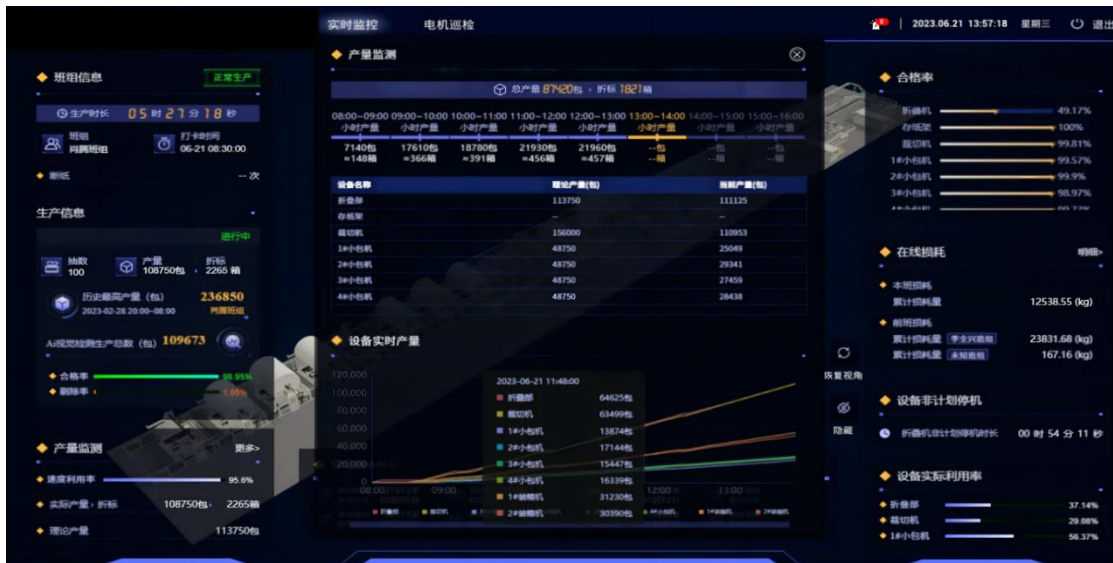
实时监控　电机巡检

2023.06.21 13:57:18　星期三

班组信息　正常生产

生产时长　05 时 27 分 18 秒

班组 肖腾班组

打卡时间 06-21 08:30:00

断纸　-- 次

生产信息　进行中

抽数 100

产量 108750包

折标 2265 箱

历史最高产量（包） 236850

2023-02-28 20:00~08:00　肖腾班组

Ai视觉检测生产总数（包） 109673

合格率 98.85%

剔除率 1.05%

产量监测　更多>

速度利用率 95.6%

实际产量 · 折标 108750包 · 2265箱

理论产量 113750包

产量监测

总产量 87420包 · 折标 1821箱

| 08:00~09:00 小时产量 | 09:00~10:00 小时产量 | 10:00~11:00 小时产量 | 11:00~12:00 小时产量 | 12:00~13:00 小时产量 | 13:00~14:00 小时产量 | 14:00~15:00 小时产量 | 15:00~16:00 小时产量 |
|---|---|---|---|---|---|---|---|
| 7140包 ≈148箱 | 17610包 ≈366箱 | 18780包 ≈391箱 | 21930包 ≈456箱 | 21960包 ≈457箱 | --包 --箱 | --包 --箱 | --包 --箱 |

| 设备名称 | 理论产量(包) | 当前产量(包) |
|---|---|---|
| 折叠部 | 113750 | 111125 |
| 存纸架 | -- | -- |
| 裁切机 | 156000 | 110953 |
| 1#小包机 | 48750 | 25049 |
| 2#小包机 | 48750 | 29341 |
| 3#小包机 | 48750 | 27459 |
| 4#小包机 | 48750 | 28438 |

设备实时产量

120,000
100,000
80,000
60,000
40,000
20,000
0

08:00　09:00　12:00　13:00

2023-06-21 11:48:00
折叠部 64625包
裁切机 63499包
1#小包机 13874包
2#小包机 17144包
3#小包机 15447包
4#小包机 16339包
1#装箱机 31230包
2#装箱机 30390包

恢复视角
隐藏

合格率

折叠机 49.17%
存纸架 100%
裁切机 99.81%
1#小包机 99.57%
2#小包机 99.9%
3#小包机 98.97%

在线损耗　明细>

本班损耗
累计损耗量 12538.55 (kg)

前班损耗
累计损耗量 李全兴班组 23831.68 (kg)
累计损耗量 未知班组 167.16 (kg)

设备非计划停机

折叠机非计划停机时长　00 时 54 分 11 秒

设备实际利用率

折叠部 37.14%
裁切机 29.08%
1#小包机 56.37%